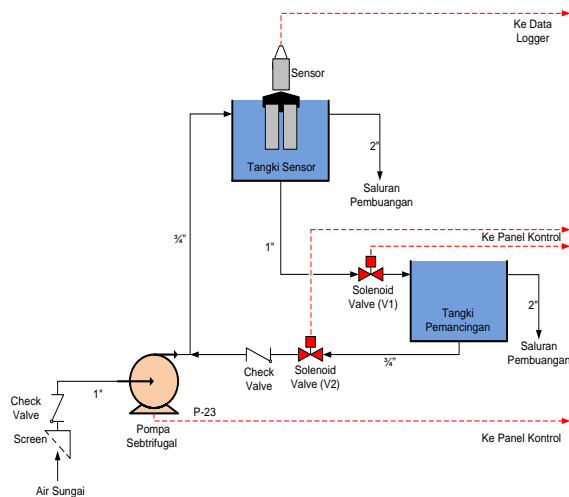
Ke Data Logger

Sensor

Tangki Sensor

2"

Saluran Pembuangan

¾"

1"

Ke Panel Kontrol

Solenoid Valve (V1)

Tangki Pemancingan

2"

Saluran Pembuangan

¾"

Check Valve

Solenoid Valve (V2)

1"

Check Valve

Screen

Air Sungai

Pompa Sebtrifugal

P-23

Ke Panel Kontrol